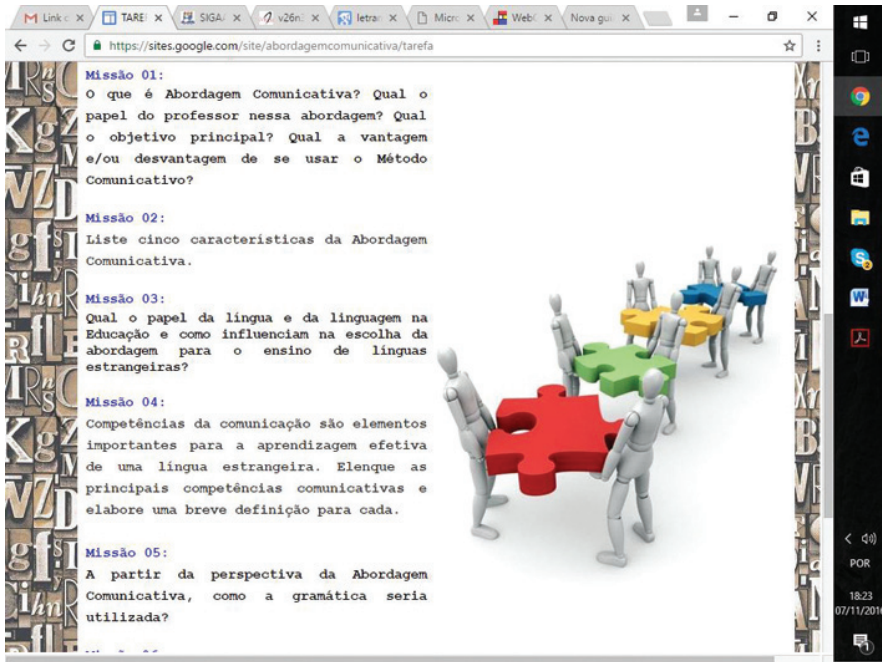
Link c ×
TARE ×
SIGA ×
v26n ×
letra ×
Micro ×
Web ×
Nova gu ×

https://sites.google.com/site/abordagemcomunicativa/tarefa

Missão 01:
O que é Abordagem Comunicativa? Qual o papel do professor nessa abordagem? Qual o objetivo principal? Qual a vantagem e/ou desvantagem de se usar o Método Comunicativo?

Missão 02:
Liste cinco características da Abordagem Comunicativa.

Missão 03:
Qual o papel da língua e da linguagem na Educação e como influenciam na escolha da abordagem para o ensino de línguas estrangeiras?

Missão 04:
Competências da comunicação são elementos importantes para a aprendizagem efetiva de uma língua estrangeira. Elenque as principais competências comunicativas e elabore uma breve definição para cada.

Missão 05:
A partir da perspectiva da Abordagem Comunicativa, como a gramática seria utilizada?

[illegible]

POR
18:23
07/11/201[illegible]